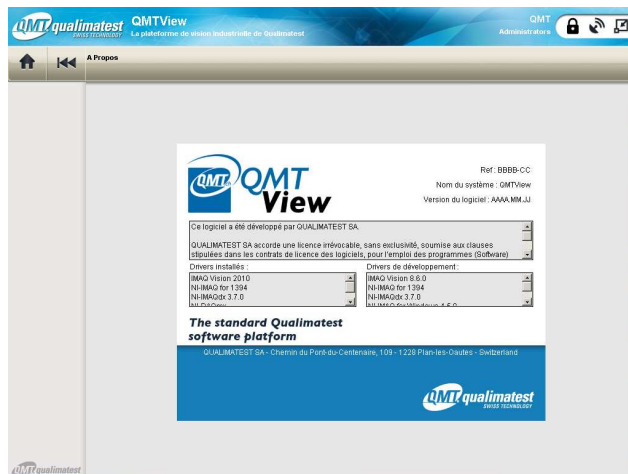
QMT qualimatest SWISS TECHNOLOGY QMTView La plateforme de vision industrielle de Qualimatest

QMT Administrators

A Propos

QMT QMT View

Ref: BBBB-CC
Nom du système : QMTView
Version du logiciel : AAAA.MM.JJ

Ce logiciel a été développé par QUALIMATEST SA.

QUALIMATEST SA accorde une licence irrévocable, sans exclusivité, soumise aux clauses stipulées dans les contrats de licence des logiciels, pour l'emploi des programmes (Software)

Drivers installés :
IMAQ Vision 2010
NI-IMAQ for 1394
NI-IMAQdx 3.7.0
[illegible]

Drivers de développement :
IMAQ Vision 8.6.0
NI-IMAQ for 1394
NI-IMAQdx 3.7.0
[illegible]

The standard Qualimatest software platform

QUALIMATEST SA - Chemin du Pont-du-Centenaire, 109 - 1228 Plan-les-Ouates - Switzerland

QMT qualimatest SWISS TECHNOLOGY

QMT qualimatest